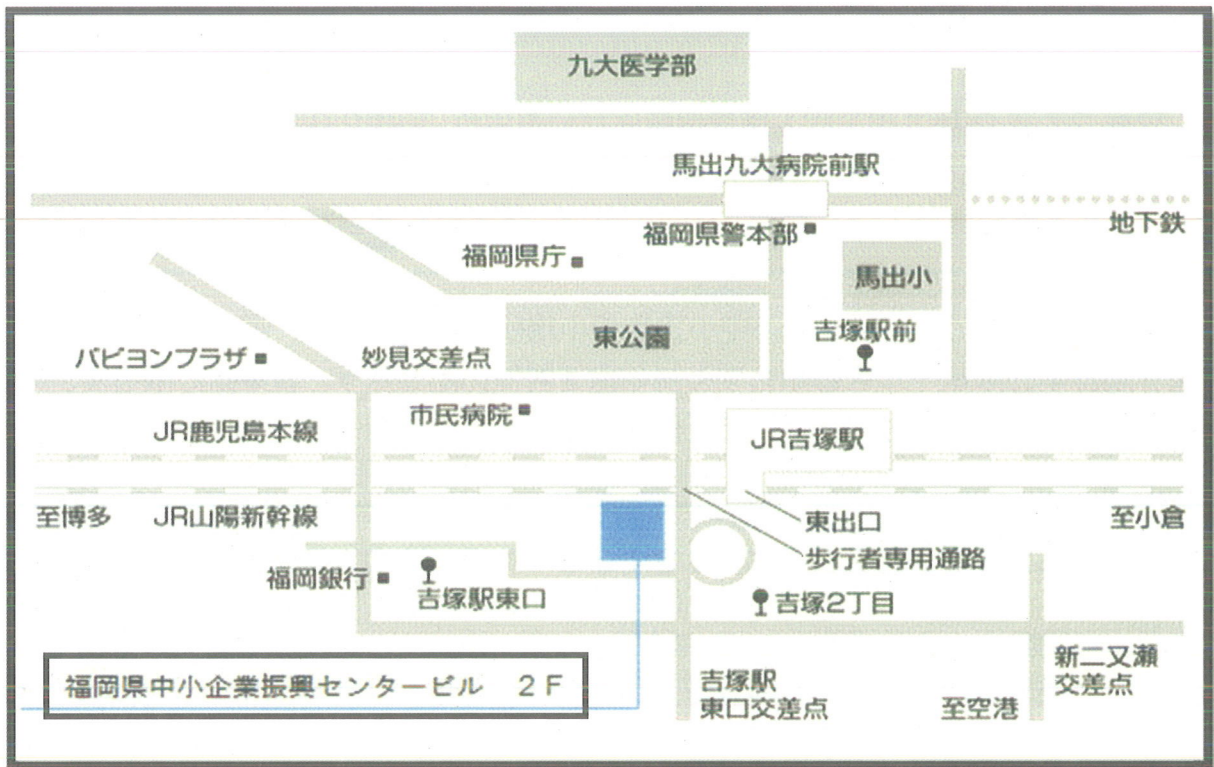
九大医学部

馬出九大病院前駅

地下鉄

福岡県警本部

福岡県庁

馬出小

東公園

吉塚駅前

パピヨンプラザ

妙見交差点

市民病院

JR鹿児島本線

JR吉塚駅

至博多

JR山陽新幹線

東出口

至小倉

歩行者専用通路

福岡銀行

吉塚駅東口

吉塚2丁目

福岡県中小企業振興センタービル　2F

吉塚駅
東口交差点

新二又瀬
交差点

至空港